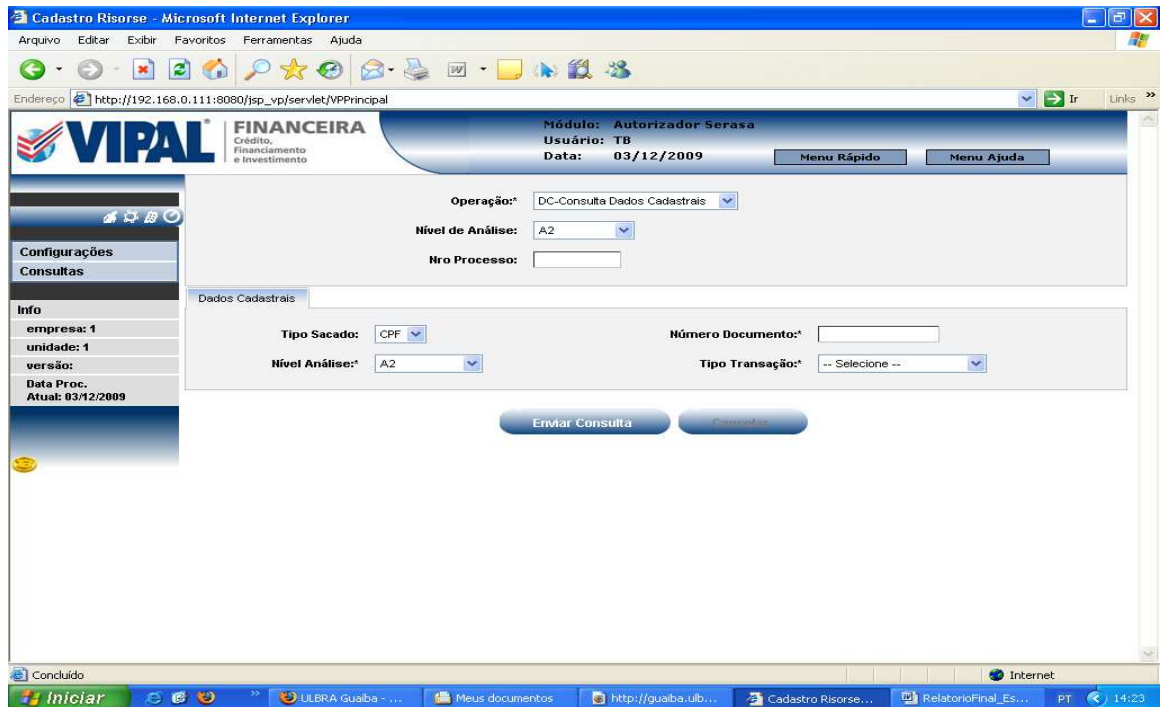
Cadastro Risorse - Microsoft Internet Explorer

Arquivo Editar Exibir Favoritos Ferramentas Ajuda

Endereço http://192.168.0.111:8080/jsp_vp/servlet/VPPrincipal

Ir Links

VIPAL FINANCEIRA Crédito, Financiamento e Investimento

Módulo: Autorizador Serasa
Usuário: TB
Data: 03/12/2009

Menu Rápido Menu Ajuda

Configurações
Consultas

Info
empresa: 1
unidade: 1
versão:
Data Proc. Atual: 03/12/2009

Operação:* DC-Consulta Dados Cadastrais

Nível de Análise: A2

Nro Processo:

Dados Cadastrais

Tipo Sacado: CPF

Número Documento:*

Nível Análise:* A2

Tipo Transação:* -- Selecione --

Enviar Consulta Cancelar

Concluído

Internet

Iniciar ULBRA Guaiba - ... Meus documentos http://guaiba.ulb... Cadastro Risorse... RelatorioFinal_Es... PT 14:23